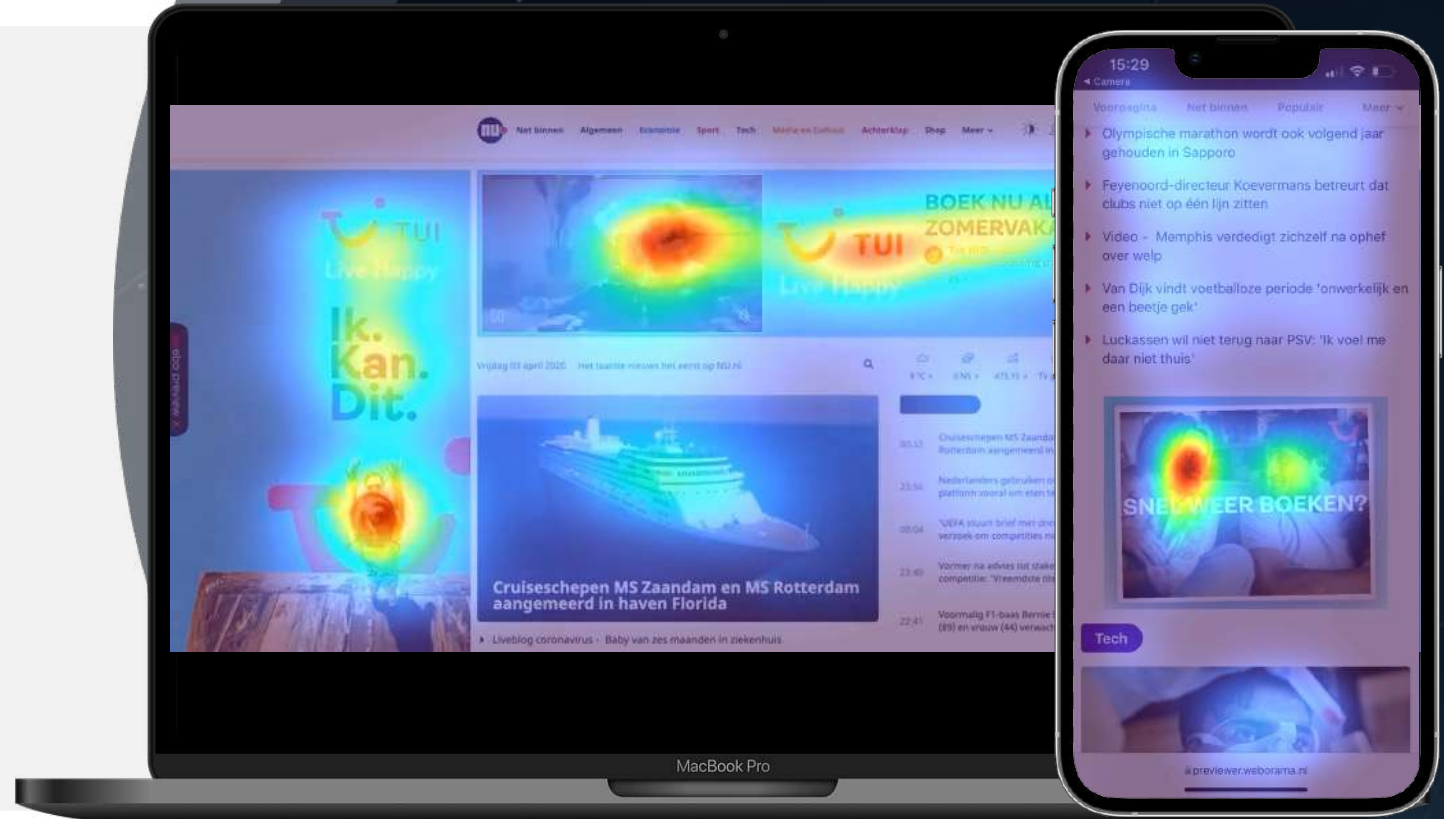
Net binnen Algemeen Economie Sport Tech Media en Cultuur Achterklap Shop Meer

TUI
Live Happy

Ik.
Kan.
Dit.

BOEK NU AL
ZOMERVAKA

TUI
Live Happy

Vrijdag 03 april 2020 Het laatste nieuws het eerst op NU.nl

Cruiseschepen MS Zaandam en MS Rotterdam aangemeerd in haven Florida

Liveblog coronavirus - Baby van zes maanden in ziekenhuis

00:53 Cruiseschepen MS Zaandam Rotterdam aangemeerd in

23:56 Nederlanders gebruiken platform vooral om elkaar te

00:04 UEFA stuurt brief met verzoek om competities

23:49 Vormer na advies tot stake competitie: 'Vreemdste

22:41 Voormalig F1-baas Bernie (89) en vrouw (44) verwach

MacBook Pro

15:29
◂ Camera

Voorpagina Net binnen Populair Meer

Olympische marathon wordt ook volgend jaar gehouden in Sapporo

Feyenoord-directeur Koevermans betreurt dat clubs niet op één lijn zitten

Video - Memphis verdedigt zichzelf na ophef over welp

Van Dijk vindt voetballoze periode 'onwerkelijk en een beetje gek'

Luckassen wil niet terug naar PSV: 'Ik voel me daar niet thuis'

SNEL WEER BOEKEN?

Tech

previewer.weborama.nl